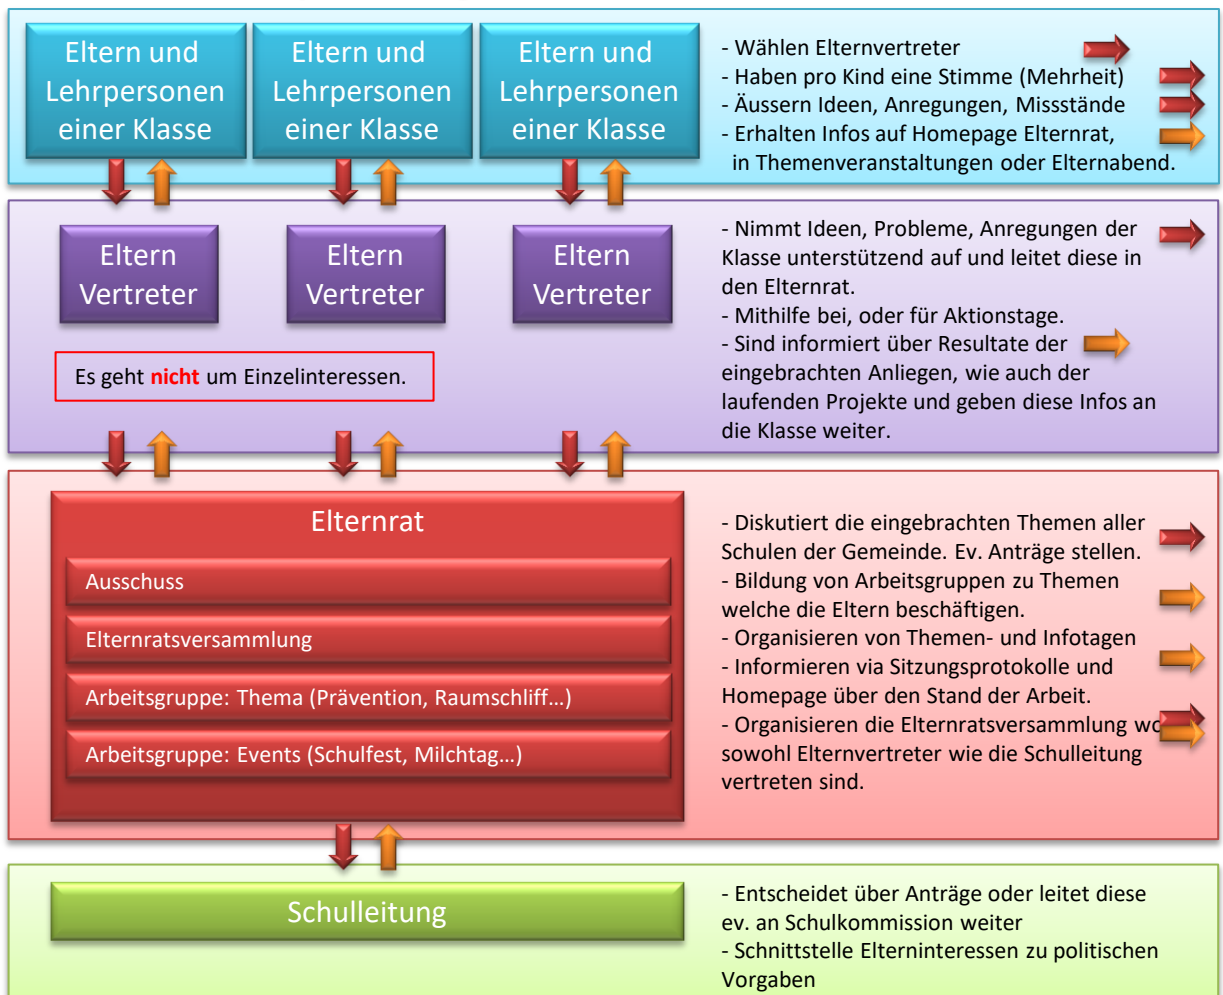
Eltern und Lehrpersonen einer Klasse

Eltern und Lehrpersonen einer Klasse

Eltern und Lehrpersonen einer Klasse

- Wählen Elternvertreter
- Haben pro Kind eine Stimme (Mehrheit)
- Äussern Ideen, Anregungen, Missstände
- Erhalten Infos auf Homepage Elternrat, in Themenveranstaltungen oder Elternabend.

Eltern Vertreter

Eltern Vertreter

Eltern Vertreter

Es geht **nicht** um Einzelinteressen.

- Nimmt Ideen, Probleme, Anregungen der Klasse unterstützend auf und leitet diese in den Elternrat.
- Mithilfe bei, oder für Aktionstage.
- Sind informiert über Resultate der eingebrachten Anliegen, wie auch der laufenden Projekte und geben diese Infos an die Klasse weiter.

Elternrat

Ausschuss

Elternratsversammlung

Arbeitsgruppe: Thema (Prävention, Raumschliff…)

Arbeitsgruppe: Events (Schulfest, Milchtag…)

- Diskutiert die eingebrachten Themen aller Schulen der Gemeinde. Ev. Anträge stellen.
- Bildung von Arbeitsgruppen zu Themen welche die Eltern beschäftigen.
- Organisieren von Themen- und Infotagen
- Informieren via Sitzungsprotokolle und Homepage über den Stand der Arbeit.
- Organisieren die Elternratsversammlung wo sowohl Elternvertreter wie die Schulleitung vertreten sind.

Schulleitung

- Entscheidet über Anträge oder leitet diese ev. an Schulkommission weiter
- Schnittstelle Elterninteressen zu politischen Vorgaben